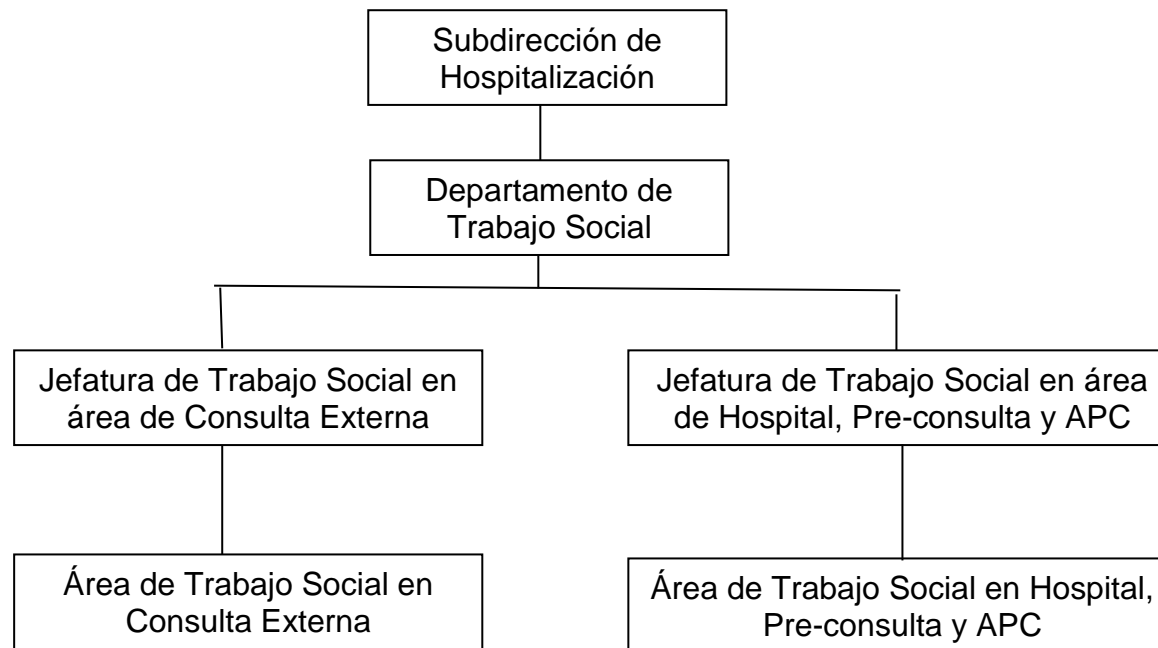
Subdirección de Hospitalización

Departamento de Trabajo Social

Jefatura de Trabajo Social en área de Consulta Externa

Jefatura de Trabajo Social en área de Hospital, Pre-consulta y APC

Área de Trabajo Social en Consulta Externa

Área de Trabajo Social en Hospital, Pre-consulta y APC